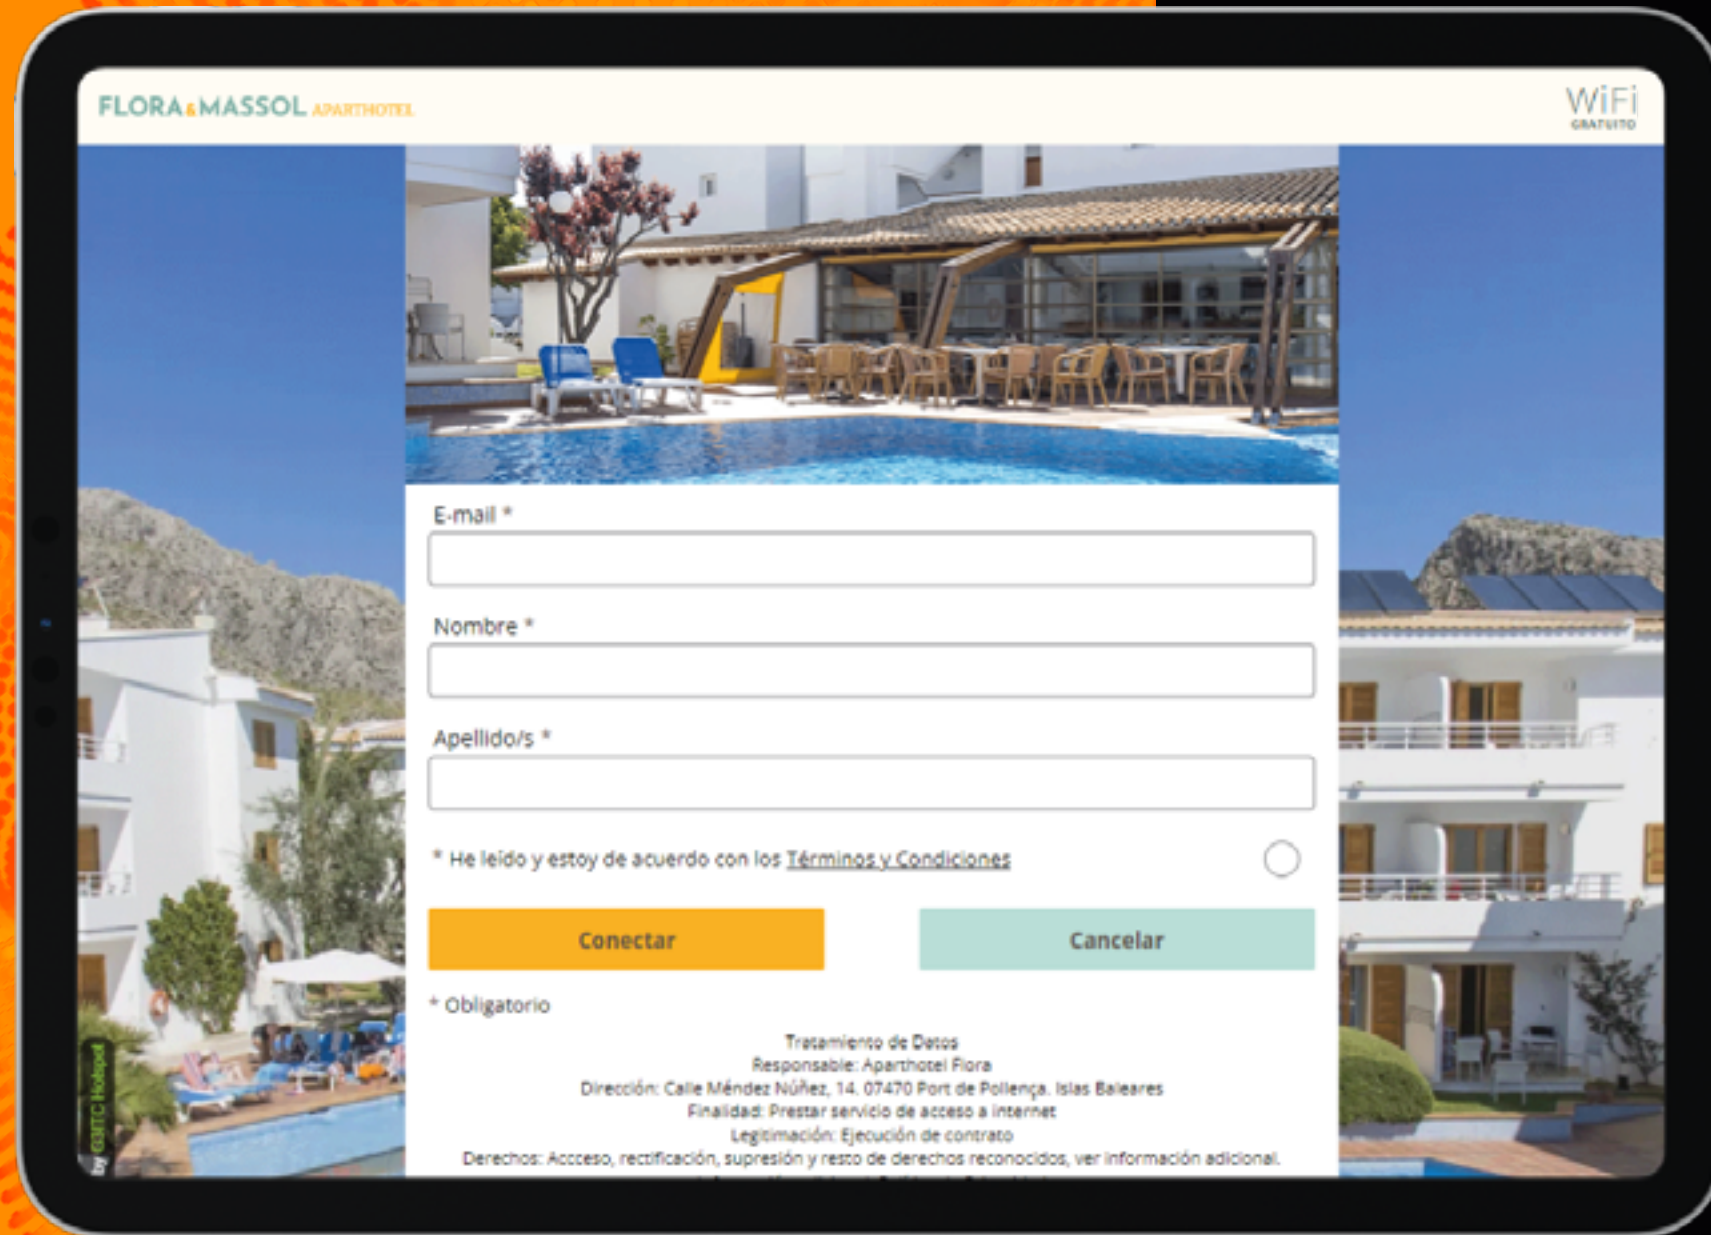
FLORA & MASSOL APARTHOTEL

WiFi GRATUITO

E-mail *

Nombre *

Apellido/s *

* He leído y estoy de acuerdo con los Términos y Condiciones

Conectar

Cancelar

* Obligatorio

Tratamiento de Datos
Responsable: Aparthotel Flora
Dirección: Calle Méndez Núñez, 14. 07470 Port de Pollença. Islas Baleares
Finalidad: Prestar servicio de acceso a internet
Legitimación: Ejecución de contrato
Derechos: Accceso, rectificación, supresión y resto de derechos reconocidos, ver información adicional.

by GSITC Hotspot